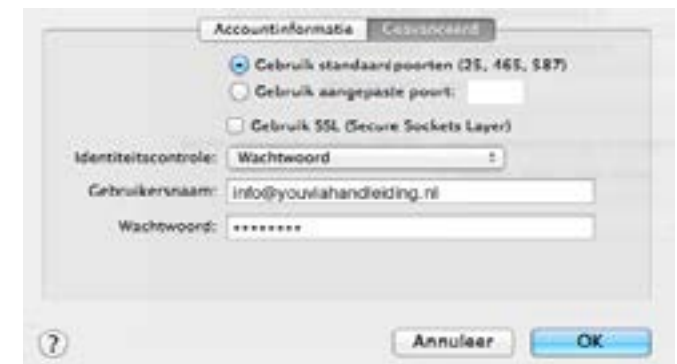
Accountinformatie Geavanceerd

Gebruik standaardpoorten (25, 465, 587)

Gebruik aangepaste poort:

Gebruik SSL (Secure Sockets Layer)

Identiteitscontrole: Wachtwoord

Gebruikersnaam: info@youviahandleiding.nl

Wachtwoord: ••••••••

?

Annuleer

OK